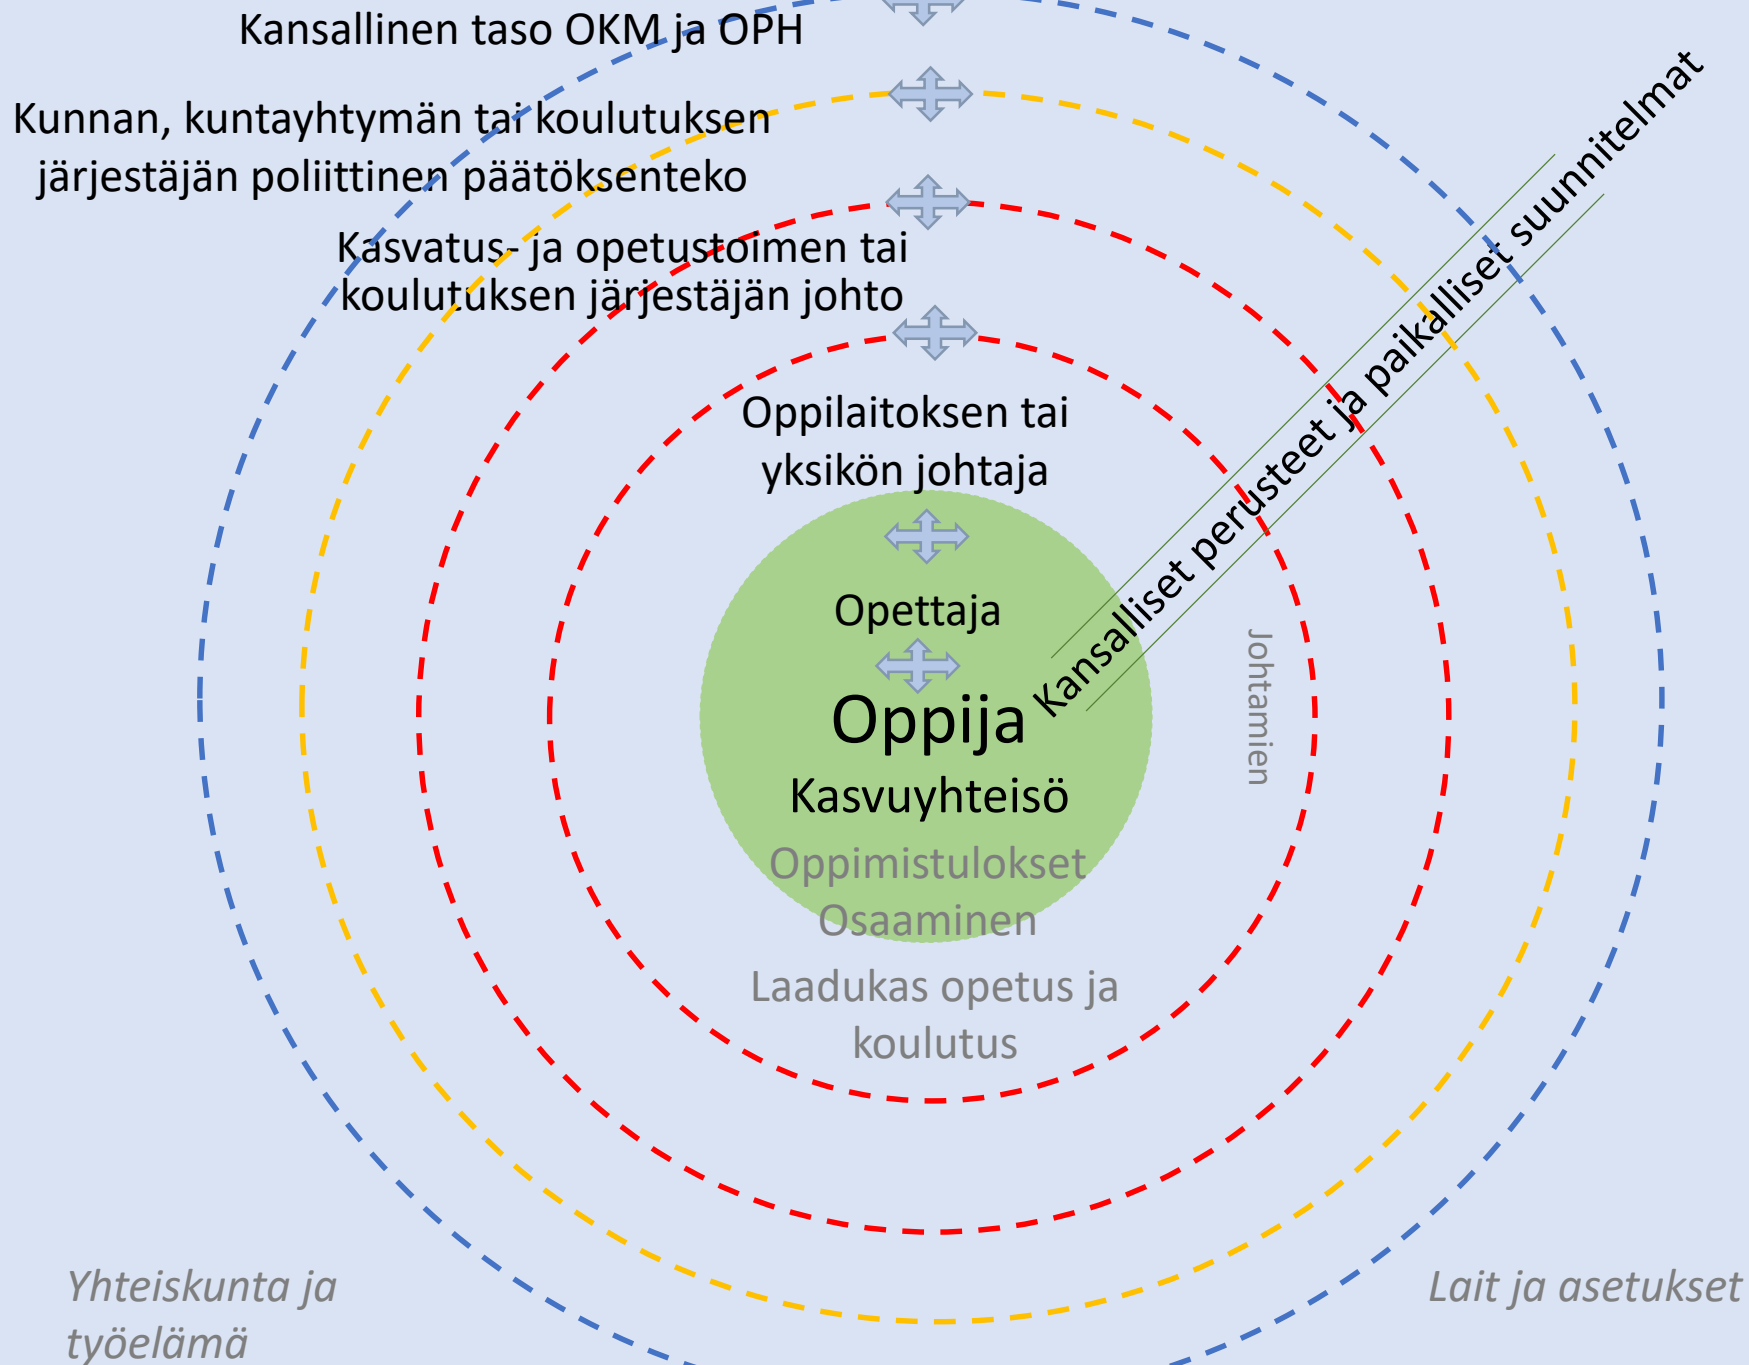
Kansallinen taso OKM ja OPH

Kunnan, kuntayhtymän tai koulutuksen järjestäjän poliittinen päätöksenteko

Kasvatus- ja opetustoimen tai koulutuksen järjestäjän johto

Kansalliset perusteet ja paikalliset suunnitelmat

Oppilaitoksen tai yksikön johtaja

Opettaja

Oppija

Kasvuyhteisö

Johtamien

Oppimistulokset
Osaaminen

Laadukas opetus ja koulutus

Yhteiskunta ja työelämä

Lait ja asetukset